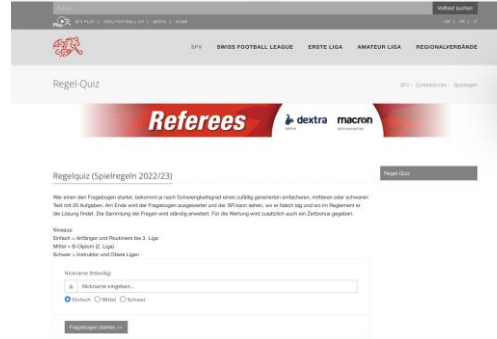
Suche Volltext suchen

SFV PLAY | SWISS FOOTBALL ON | MEDIA | HOME DE | FR | IT

SFV SWISS FOOTBALL LEAGUE ERSTE LIGA AMATEUR LIGA REGIONALVERBÄNDE

Regel-Quiz

SFV › Schiedsrichter › Spielregeln

Referees dextra macron

Regelquiz (Spielregeln 2022/23)

Regel-Quiz

Wer einen den Fragebogen startet, bekommt je nach Schwierigkeitsgrad einen zufällig generierten einfacheren, mittleren oder schweren Test mit 20 Aufgaben. Am Ende wird der Fragebogen ausgewertet und der SR kann sehen, wo er falsch lag und wo im Reglement er die Lösung findet. Die Sammlung der Fragen wird ständig erweitert. Für die Wertung wird zusätzlich auch ein Zeitbonus gegeben.

Niveaus
Einfach = Anfänger und Routiniers bis 3. Liga
Mittel = B-Diplom (2. Liga)
Schwer = Instruktor und Obere Ligen

Nickname (freiwillig)

Nickname eingeben...

Einfach Mittel Schwer

Fragebogen starten >>